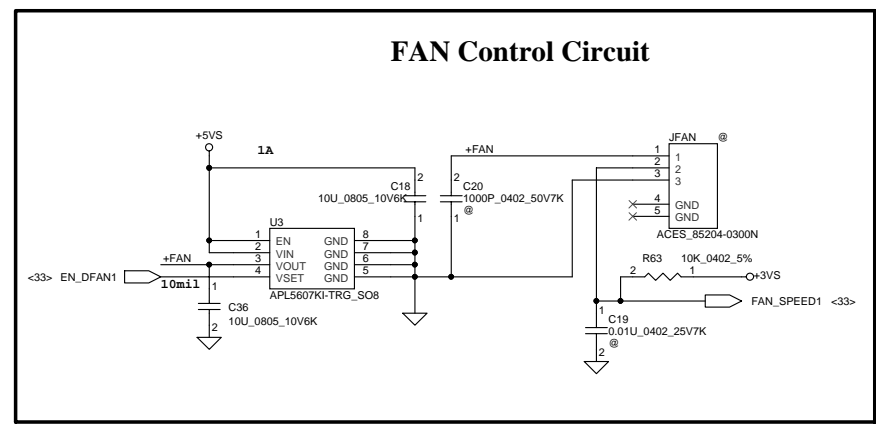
FAN Control Circuit

+5VS
1A
C18
10U_0805_10V6K
2
1
+FAN
2
C20
1000P_0402_50V7K
@
1
JFAN
@
1
2
3
1
2
3
4
5
GND
GND
ACES_85204-0300N

U3
1 EN GND 8
2 VIN GND 7
3 VOUT GND 6
4 VSET GND 5
APL5607KI-TRG_SO8
+FAN
<33> EN_DFAN1
10mil
1
C36
10U_0805_10V6K
2

R63
2
10K_0402_5%
1
+3VS
FAN_SPEED1 <33>
1
C19
0.01U_0402_25V7K
@
2